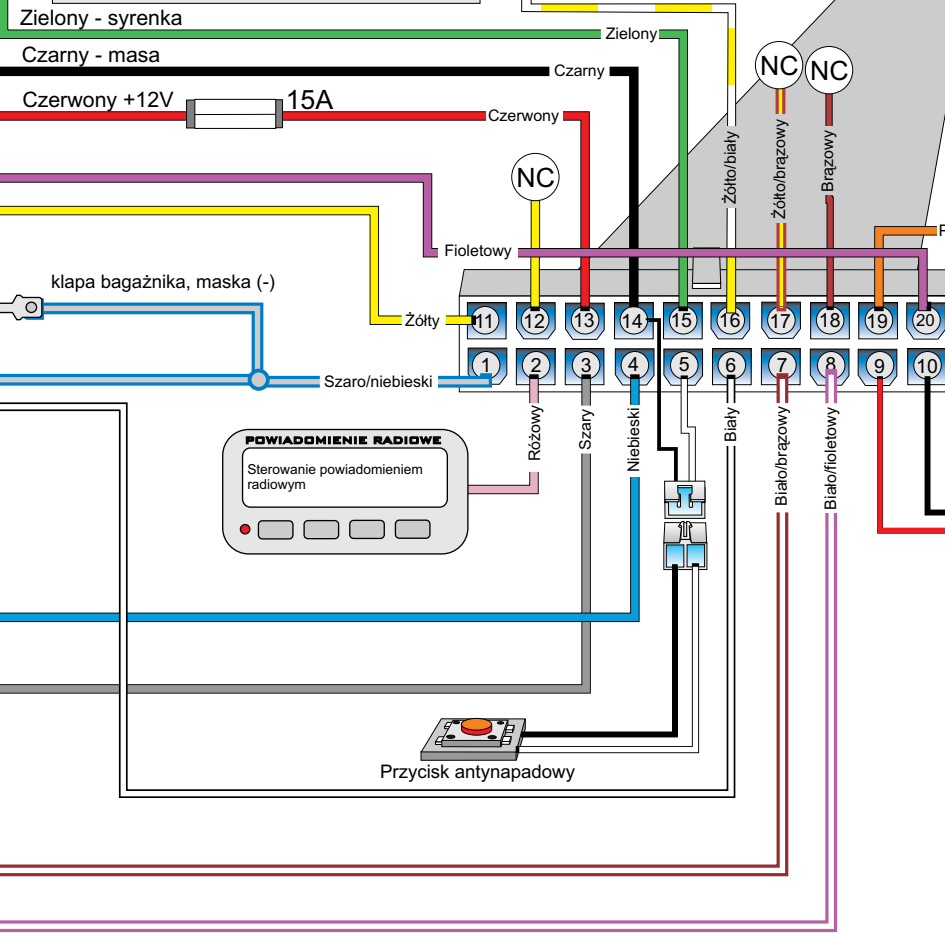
Zielony - syrenka

Czarny - masa

Czerwony +12V

15A

Zielony

Czarny

Czerwony

NC

NC

NC

Żółto/biały

Żółto/brązowy

Brązowy

P

Fioletowy

klapa bagażnika, maska (-)

Żółty

11 12 13 14 15 16 17 18 19 20

1 2 3 4 5 6 7 8 9 10

Szaro/niebieski

Różowy

Szary

Niebieski

Biały

Biało/brązowy

Biało/fioletowy

POWIADOMIENIE RADIOWE

Sterowanie powiadomieniem radiowym

Przycisk antynapadowy